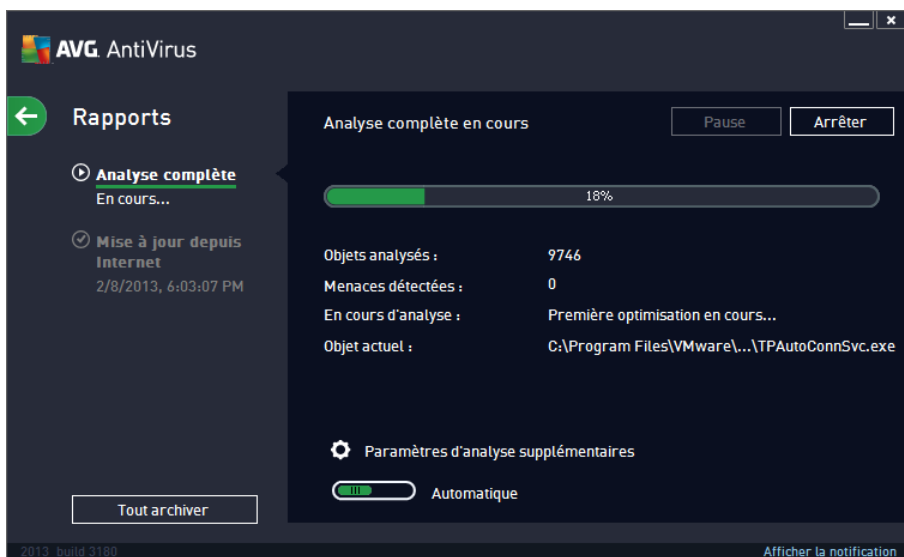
AVG. AntiVirus

Rapports

Analyse complète
En cours...

Mise à jour depuis Internet
2/8/2013, 6:03:07 PM

Tout archiver

Analyse complète en cours

Pause

Arrêter

18%

| | |
|---|---|
| Objets analysés : | 9746 |
| Menaces détectées : | 0 |
| En cours d'analyse : | Première optimisation en cours... |
| Objet actuel : | C:\Program Files\VMware\...\TPAutoConnSvc.exe |

Paramètres d'analyse supplémentaires

Automatique

2013 build 3180

Afficher la notification